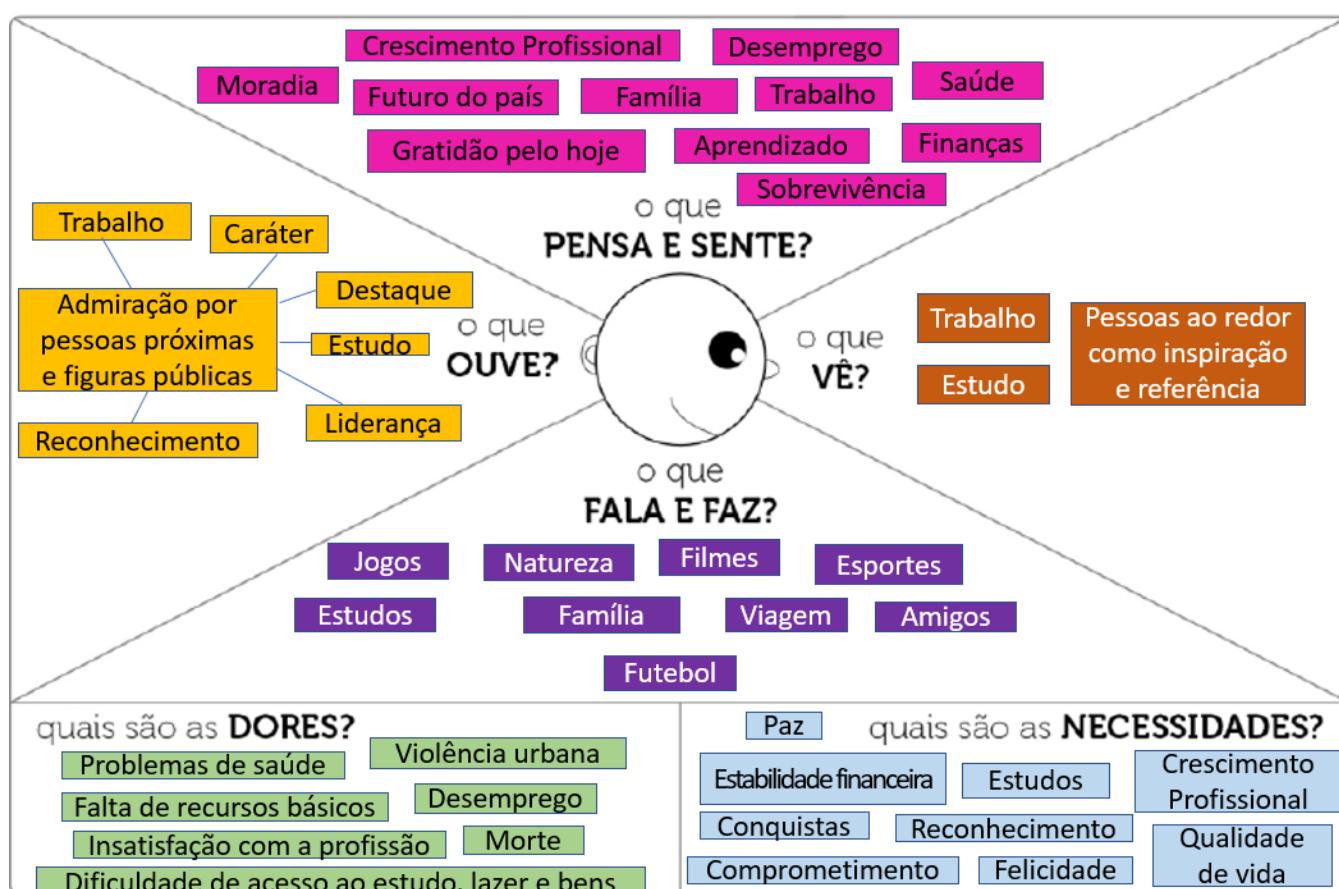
Crescimento Profissional
Desemprego
Moradia
Futuro do país
Família
Trabalho
Saúde
Gratidão pelo hoje
Aprendizado
Finanças
Sobrevivência

o que
PENSA E SENTE?

Trabalho
Caráter
Admiração por pessoas próximas e figuras públicas
Destaque
Estudo
Reconhecimento
Liderança

o que
OUVE?

o que
VÊ?

Trabalho
Estudo
Pessoas ao redor como inspiração e referência

o que
FALA E FAZ?

Jogos
Natureza
Filmes
Esportes
Estudos
Família
Viagem
Amigos
Futebol

quais são as DORES?
Problemas de saúde
Violência urbana
Falta de recursos básicos
Desemprego
Insatisfação com a profissão
Morte
Dificuldade de acesso ao estudo, lazer e bens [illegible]

Paz
quais são as NECESSIDADES?
Estabilidade financeira
Estudos
Crescimento Profissional
Conquistas
Reconhecimento
Qualidade de vida
Comprometimento
Felicidade